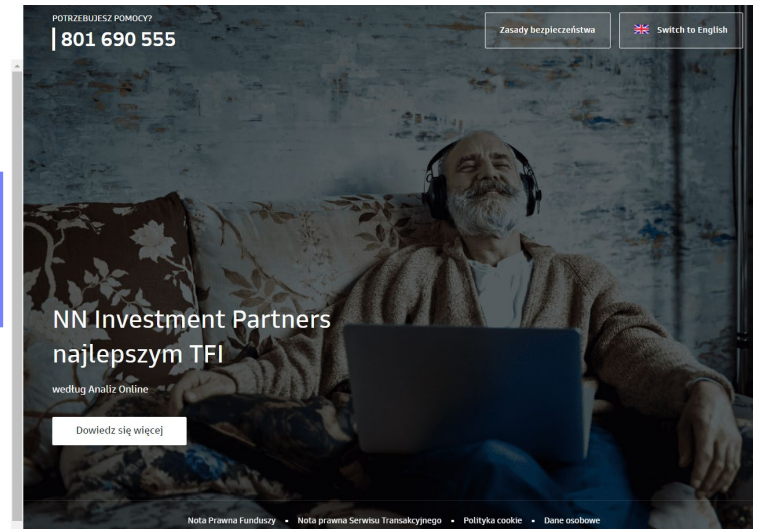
POTRZEBUJESZ POMOCY?
801 690 555

Zasady bezpieczeństwa

Switch to English

NN Investment Partners najlepszym TFI

według Analiz Online

Dowiedz się więcej

Nota Prawna Funduszy • Nota prawna Serwisu Transakcyjnego • Polityka cookie • Dane osobowe